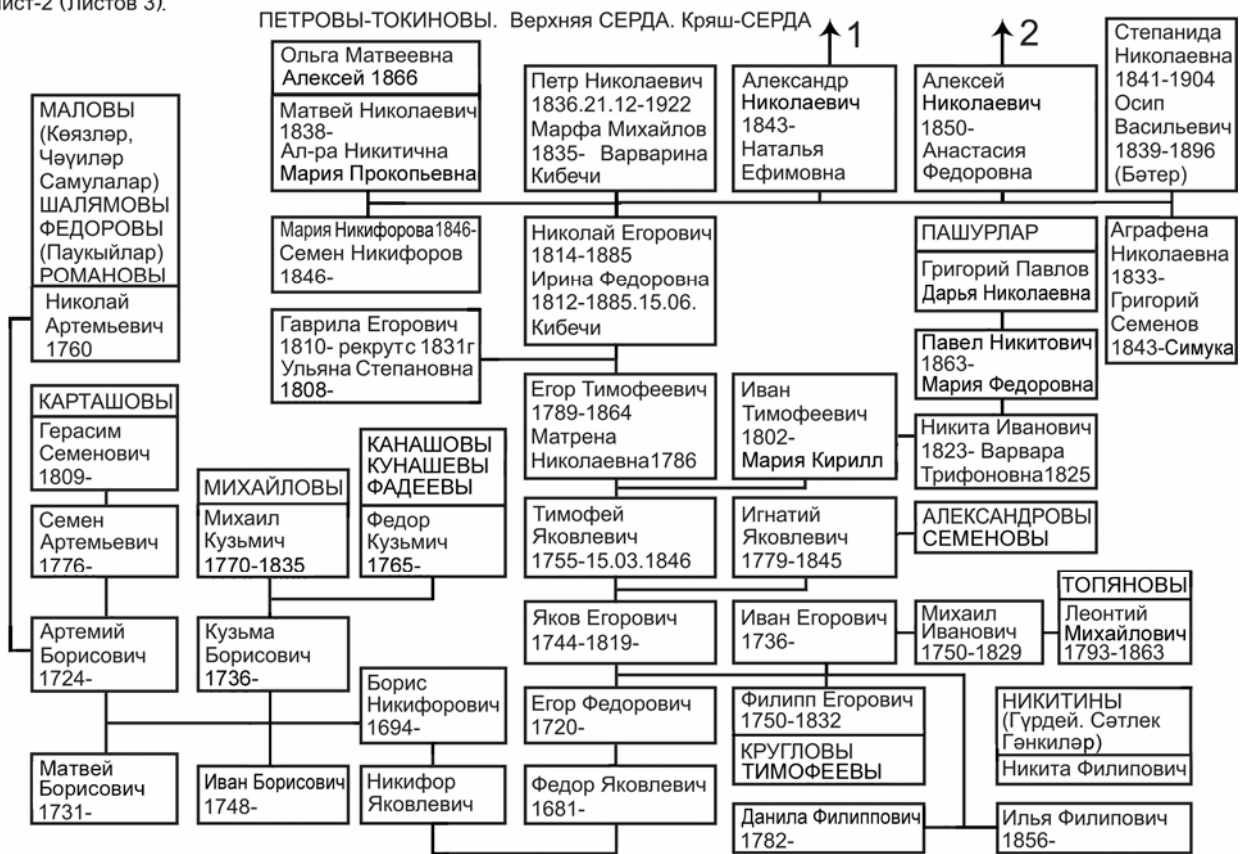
ист-2 (Листов 3).

ПЕТРОВЫ-ТОКИНОВЫ. Верхняя СЕРДА. Кряш-СЕРДА 1 2

Ольга Матвеевна Алексей 1866

Матвей Николаевич 1838- Ал-ра Никитична Мария Прокопьевна

Петр Николаевич 1836.21.12-1922 Марфа Михайлов 1835- Варварина Кибечи

Александр Николаевич 1843- Наталья Ефимовна

Алексей Николаевич 1850- Анастасия Федоровна

Степанида Николаевна 1841-1904 Осип Васильевич 1839-1896 (Бәтер)

МАЛОВЫ (Көязләр, Чәуиләр Самулалар) ШАЛЯМОВЫ ФЕДОРОВЫ (Паукыйлар) РОМАНОВЫ

Николай Артемьевич 1760

Мария Никифорова 1846- Семен Никифоров 1846-

Николай Егорович 1814-1885 Ирина Федоровна 1812-1885.15.06. Кибечи

ПАШУРЛАР

Григорий Павлов Дарья Николаевна

Аграфена Николаевна 1833- Григорий Семенов 1843-Симука

Гаврила Егорович 1810- рекрут с 1831г Ульяна Степановна 1808-

Павел Никитович 1863- Мария Федоровна

КАРТАШОВЫ

Герасим Семенович 1809-

Егор Тимофеевич 1789-1864 Матрена Николаевна1786

Иван Тимофеевич 1802- Мария Кирилл

Никита Иванович 1823- Варвара Трифоновна1825

КАНАШОВЫ КУНАШЕВЫ ФАДЕЕВЫ

МИХАЙЛОВЫ

Семен Артемьевич 1776-

Михаил Кузьмич 1770-1835

Федор Кузьмич 1765-

Тимофей Яковлевич 1755-15.03.1846

Игнатий Яковлевич 1779-1845

АЛЕКСАНДРОВЫ СЕМЕНОВЫ

ТОПЯНОВЫ

Артемий Борисович 1724-

Кузьма Борисович 1736-

Яков Егорович 1744-1819-

Иван Егорович 1736-

Михаил Иванович 1750-1829

Леонтий Михайлович 1793-1863

Борис Никифорович 1694-

Егор Федорович 1720-

Филипп Егорович 1750-1832

КРУГЛОВЫ ТИМОФЕЕВЫ

НИКИТИНЫ (Гүрдей. Сәтлек Гәнкиләр)

Никита Филипович

Матвей Борисович 1731-

Иван Борисович 1748-

Никифор Яковлевич

Федор Яковлевич 1681-

Данила Филиппович 1782-

Илья Филипович 1856-